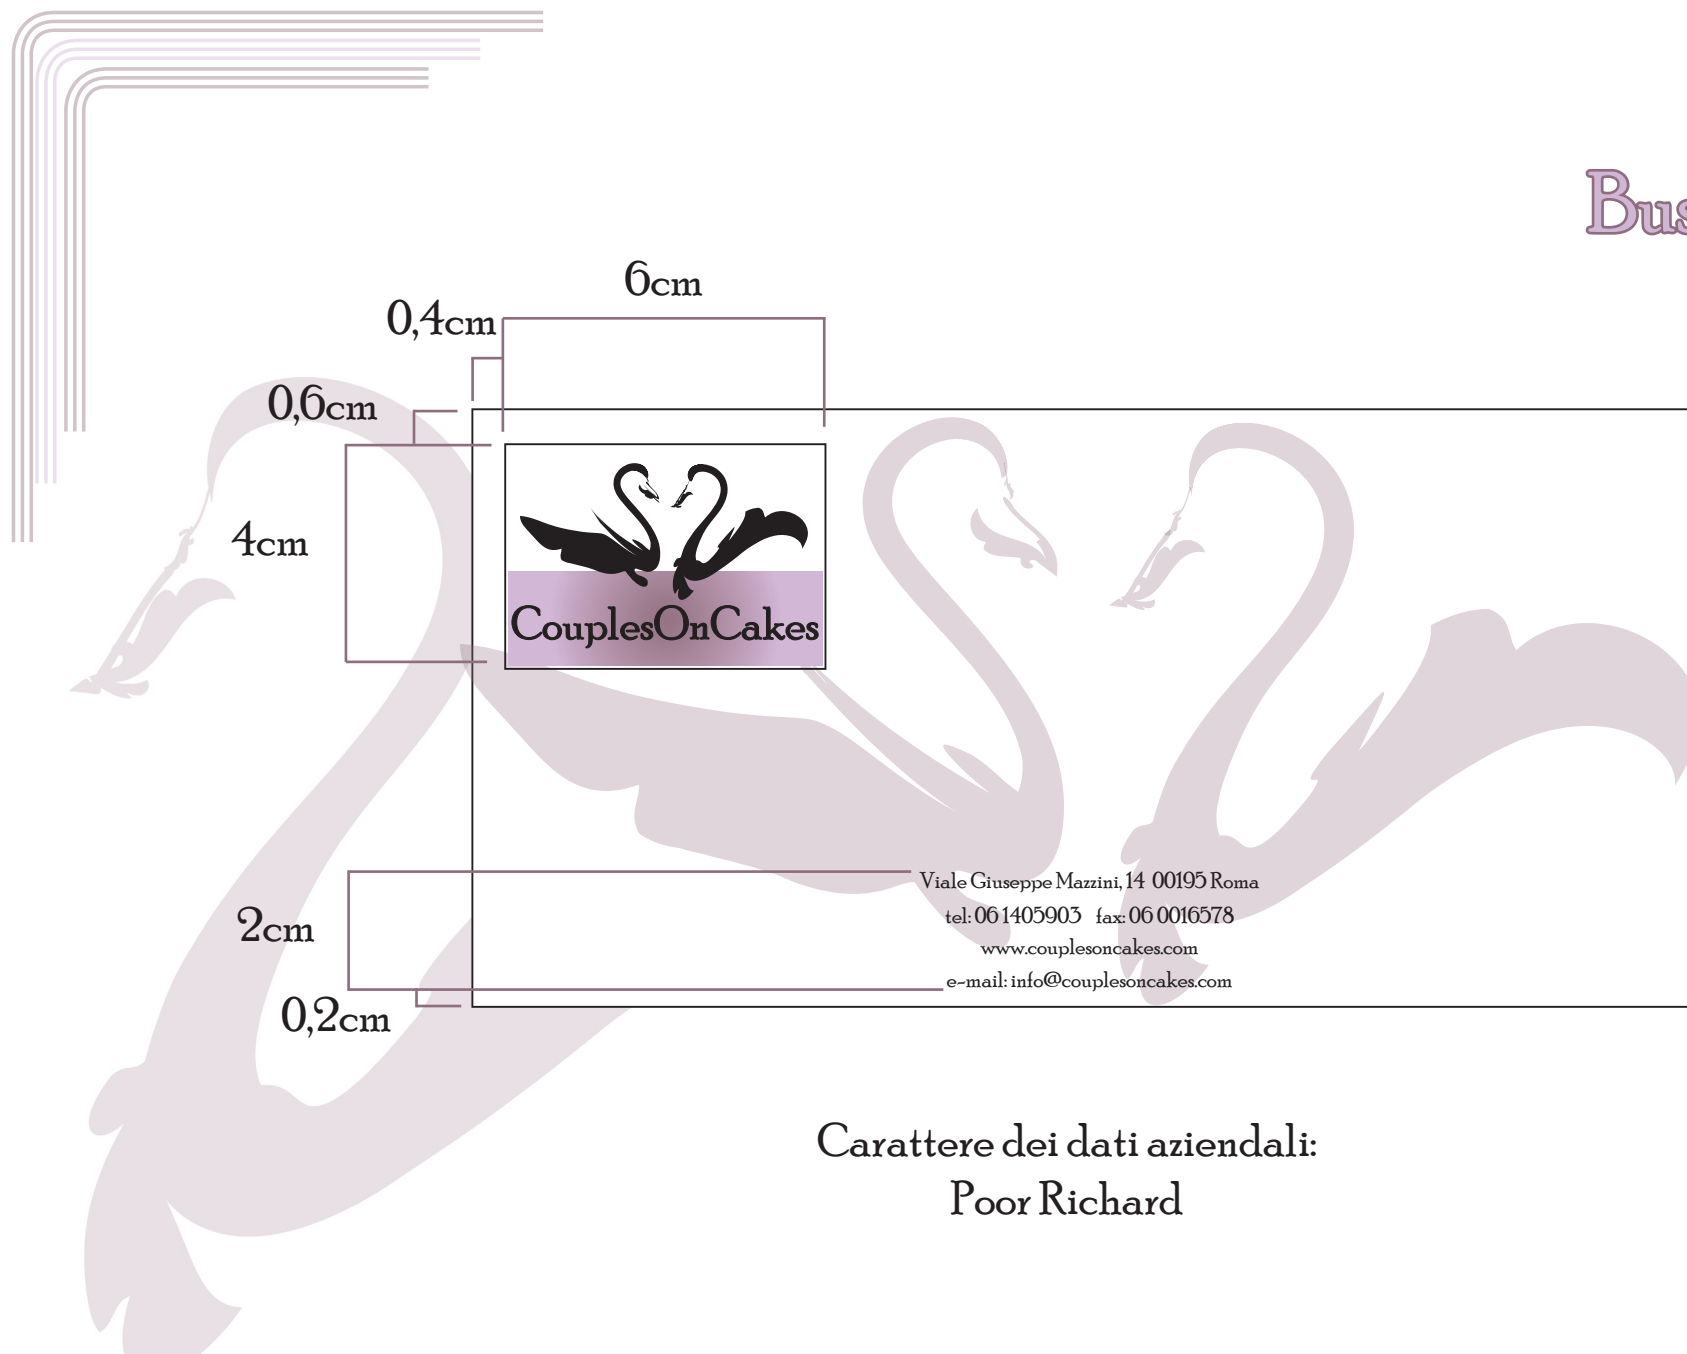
Bus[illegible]

6cm

0,4cm

0,6cm

4cm

CouplesOnCakes

Viale Giuseppe Mazzini, 14 00195 Roma
tel: 06 1405903 fax: 06 0016578
www.couplesoncakes.com
e-mail: info@couplesoncakes.com

2cm

0,2cm

Carattere dei dati aziendali:
Poor Richard